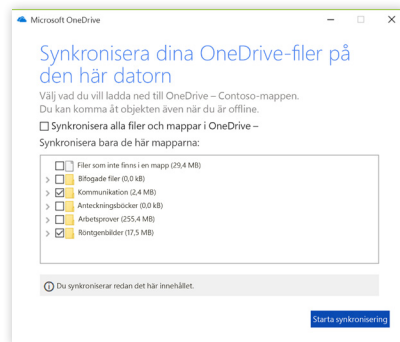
Microsoft OneDrive

Synkronisera dina OneDrive-filer på den här datorn

Välj vad du vill ladda ned till OneDrive – Contoso-mappen. Du kan komma åt objekten även när du är offline.

Synkronisera alla filer och mappar i OneDrive –

Synkronisera bara de här mapparna:

Filer som inte finns i en mapp (29,4 MB)
Bifogade filer (0,0 kB)
Kommunikation (2,4 MB)
Anteckningsböcker (0,0 kB)
Arbetsprover (255,4 MB)
Röntgenbilder (17,5 MB)

Du synkroniserar redan det här innehållet.

Starta synkronisering